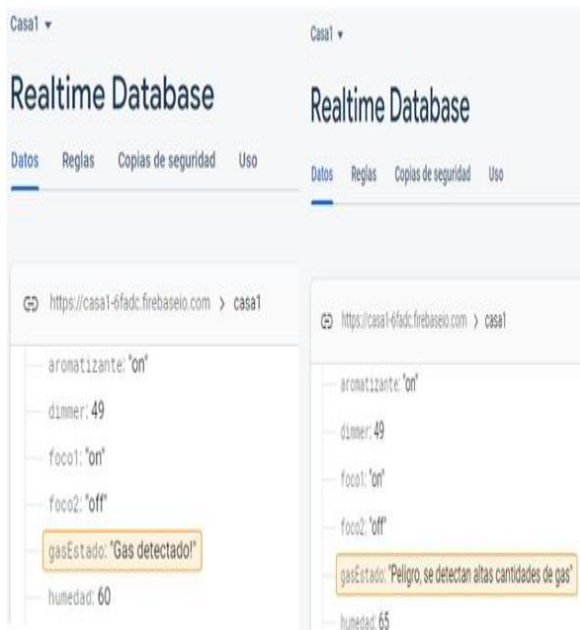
Casa1 ▾

Realtime Database

Datos Reglas Copias de seguridad Uso

https://casa1-6fadc.firebaseio.com > casa1

aromatizante: "on"

dimmer: 49

foco1: "on"

foco2: "off"

gasEstado: "Gas detectado!"

humedad: 60

Casa1 ▾

Realtime Database

Datos Reglas Copias de seguridad Uso

https://casa1-6fadc.firebaseio.com > casa1

aromatizante: "on"

dimmer: 49

foco1: "on"

foco2: "off"

gasEstado: "Peligro, se detectan altas cantidades de gas"

humedad: 65